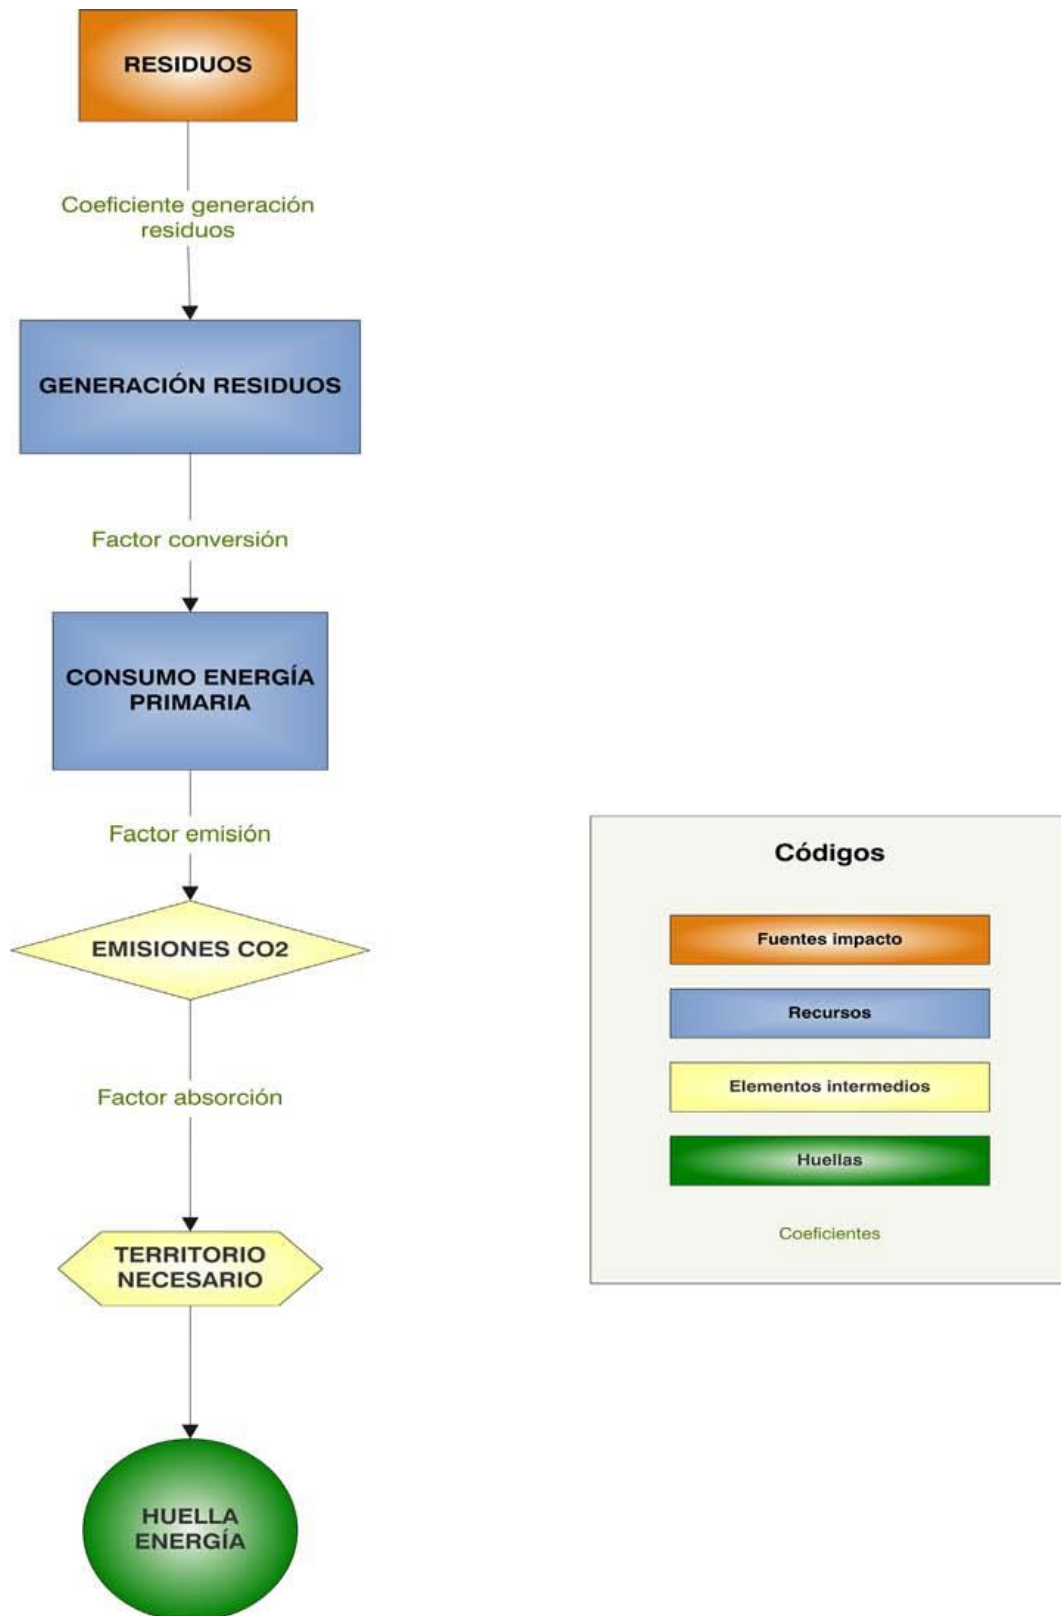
RESIDUOS

Coeficiente generación residuos

GENERACIÓN RESIDUOS

Factor conversión

CONSUMO ENERGÍA PRIMARIA

Factor emisión

EMISIONES CO2

Factor absorción

TERRITORIO NECESARIO

HUELLA ENERGÍA

Códigos

Fuentes impacto

Recursos

Elementos intermedios

Huellas

Coeficientes